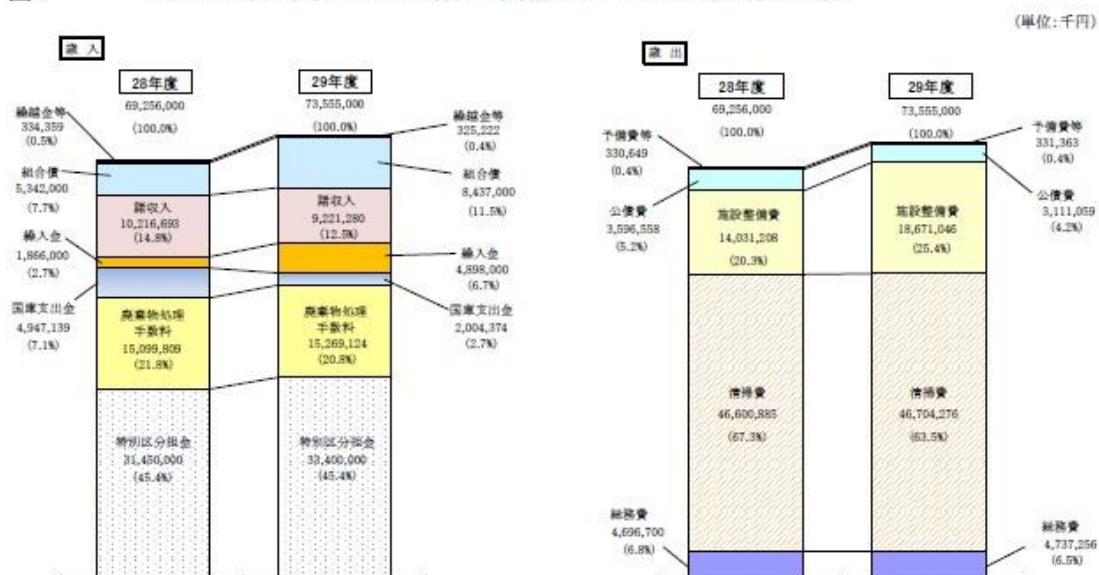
(単位:千円)

歳 入

28年度
69,256,000
(100.0%)

29年度
73,555,000
(100.0%)

繰越金等
334,359
(0.5%)

組合債
5,342,000
(7.7%)

諸収入
10,216,693
(14.8%)

繰入金
1,866,000
(2.7%)

国庫支出金
4,947,139
(7.1%)

廃棄物処理手数料
15,099,809
(21.8%)

特別区分担金
31,450,000
(45.4%)

繰越金等
325,222
(0.4%)

組合債
8,437,000
(11.5%)

諸収入
9,221,280
(12.5%)

繰入金
4,898,000
(6.7%)

国庫支出金
2,004,374
(2.7%)

廃棄物処理手数料
15,269,124
(20.8%)

特別区分担金
33,400,000
(45.4%)

歳 出

28年度
69,256,000
(100.0%)

29年度
73,555,000
(100.0%)

予備費等
330,649
(0.4%)

公債費
3,596,558
(5.2%)

施設整備費
14,031,208
(20.3%)

清掃費
46,600,885
(67.3%)

総務費
4,696,700
(6.8%)

予備費等
331,363
(0.4%)

公債費
3,111,059
(4.2%)

施設整備費
18,671,046
(25.4%)

清掃費
46,704,276
(63.5%)

総務費
4,737,256
(6.5%)